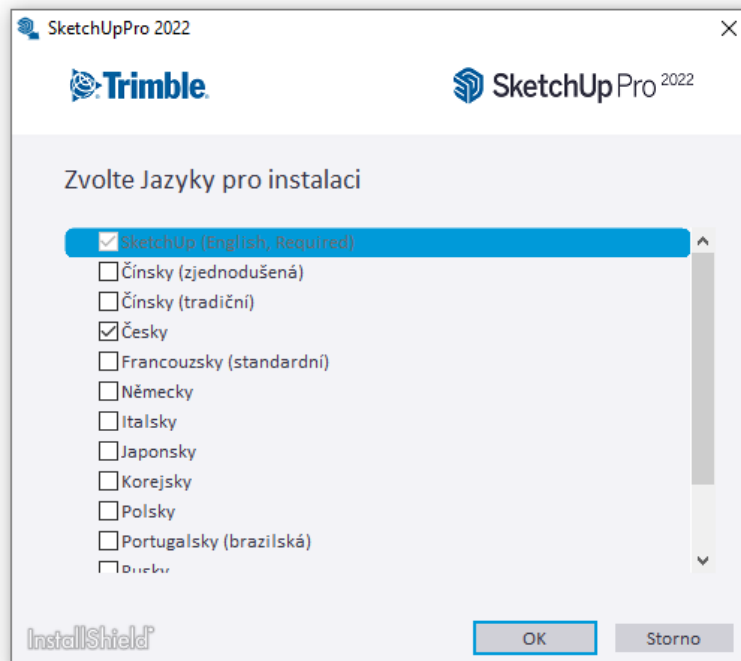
SketchUpPro 2022

Trimble.

SketchUp Pro 2022

Zvolte Jazyky pro instalaci

SketchUp (English, Required)
Čínsky (zjednodušená)
Čínsky (tradiční)
Česky
Francouzsky (standardní)
Německy
Italsky
Japonsky
Korejsky
Polsky
Portugalsky (brazilská)
Rusky

InstallShield

OK
Storno